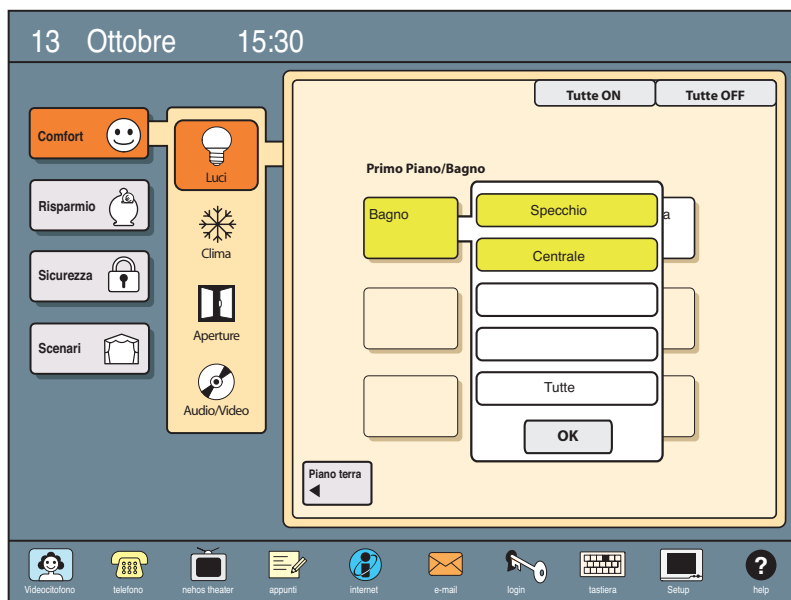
13 Ottobre 15:30

Tutte ON
Tutte OFF

Comfort
Risparmio
Sicurezza
Scenari

Luci
Clima
Aperture
Audio/Video

Primo Piano/Bagno

Bagno
Specchio
a
Centrale
Tutte
OK

Piano terra

Videocitofono
telefono
nehos theater
appunti
internet
e-mail
login
tastiera
Setup
help